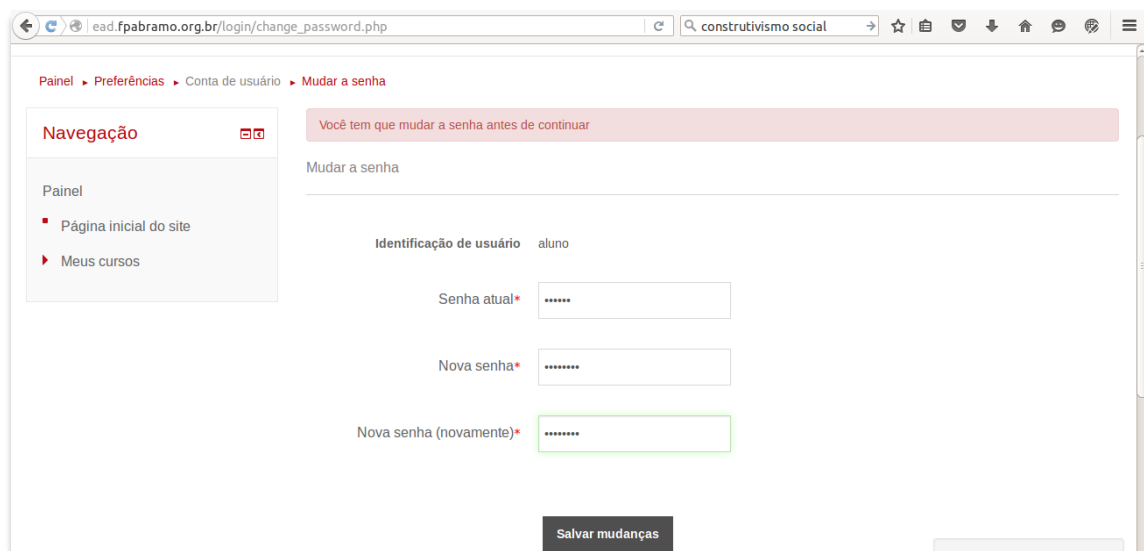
ead.fpabramo.org.br/login/change_password.php

construtivismo social

Painel ▸ Preferências ▸ Conta de usuário ▸ Mudar a senha

Navegação

Painel

Página inicial do site

Meus cursos

Você tem que mudar a senha antes de continuar

Mudar a senha

Identificação de usuário aluno

Senha atual* ••••••

Nova senha* ••••••••

Nova senha (novamente)* ••••••••

Salvar mudanças